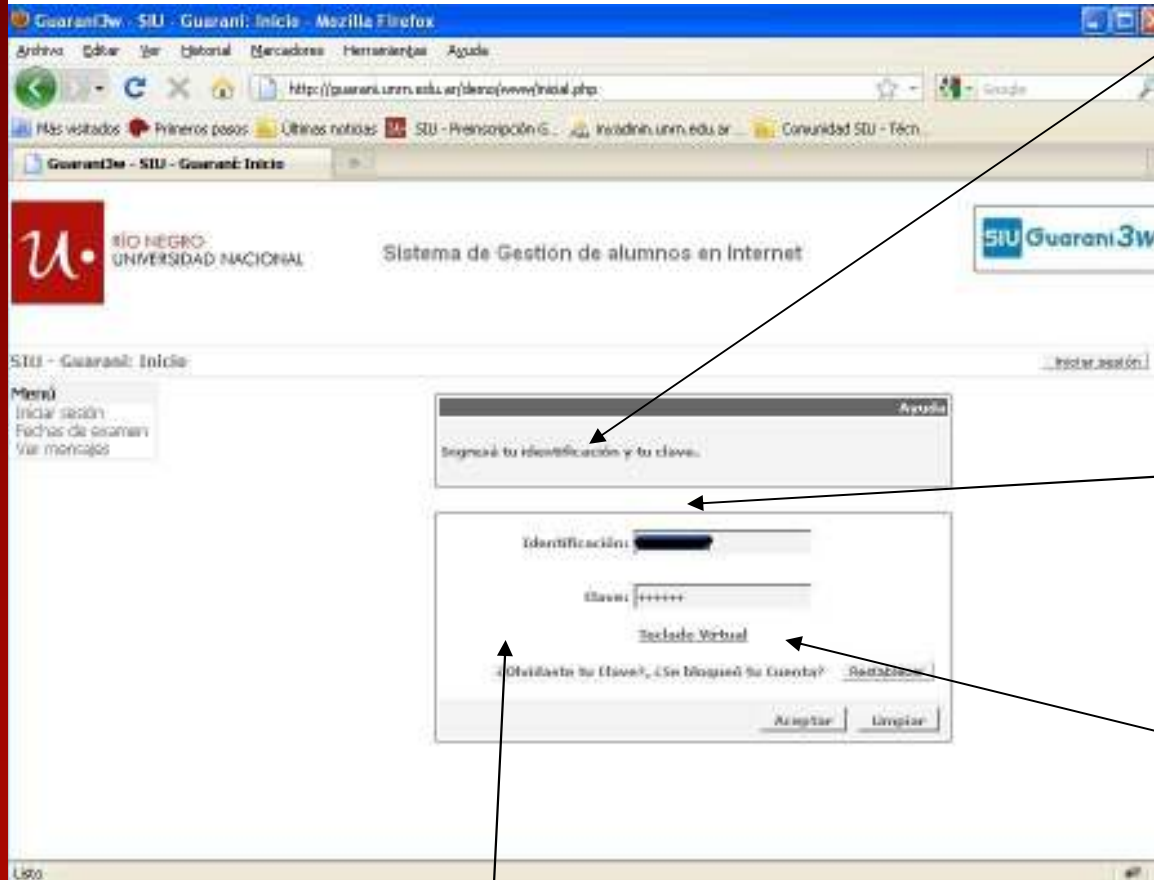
Guarani3w - SIU - Guarani: Inicio - Mozilla Firefox

Archivo Editar Ver Historial Marcadores Herramientas Ayuda

http://guarani.unrn.edu.ar/demo/www/inicial.php

Google

Más visitados Primeros pasos Últimas noticias SIU - Preinscripción G... recadmin.unrn.edu.ar ... Comunidad SIU - Técn...

Guarani3w - SIU - Guarani: Inicio

RÍO NEGRO UNIVERSIDAD NACIONAL

Sistema de Gestion de alumnos en Internet

SIU Guarani 3w

SIU - Guarani: Inicio

Iniciar sesión

Menú
Iniciar sesión
Fechas de examen
Ver mensajes

Ayuda

Ingresá tu identificación y tu clave.

Identificación:

Clave: ++++++

Teclado Virtual

¿Olvidaste tu Clave?, ¿Se bloqueó tu Cuenta? Restablecer

Aceptar Limpiar

Listo